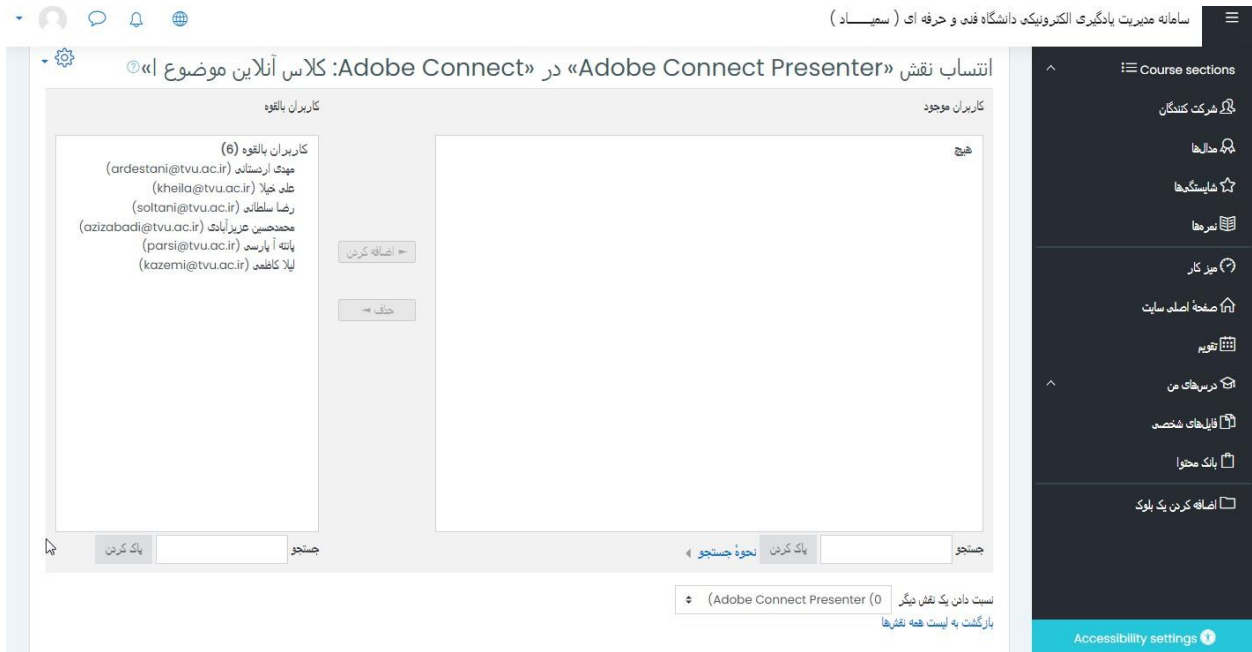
سامانه مدیریت یادگیری الکترونیکی دانشگاه فنی و حرفه ای ( سمیـــــاد )

Course sections
شرکت کنندگان
مدال‌ها
شایستگی‌ها
نمره‌ها
میز کار
صفحهٔ اصلی سایت
تقویم
درس‌های من
فایل‌های شخصی
بانک محتوا
اضافه کردن یک بلوک
Accessibility settings

انتساب نقش «Adobe Connect Presenter» در «Adobe Connect: کلاس آنلاین موضوع ا»

کاربران موجود
هیچ

کاربران بالقوه
کاربران بالقوه (6)
مهدی اردستانی (ardestani@tvu.ac.ir)
علی خیلا (kheila@tvu.ac.ir)
رضا سلطانی (soltani@tvu.ac.ir)
محمدحسین عزیزآبادی (azizabadi@tvu.ac.ir)
یاسه آ پارسی (parsi@tvu.ac.ir)
لیلا کاظمی (kazemi@tvu.ac.ir)

اضافه کردن ◄
حذف ►

جستجو
پاک کردن
نحوهٔ جستجو
جستجو
پاک کردن

نسبت دادن یک نقش دیگر (Adobe Connect Presenter (0
بازگشت به لیست همه نقش‌ها